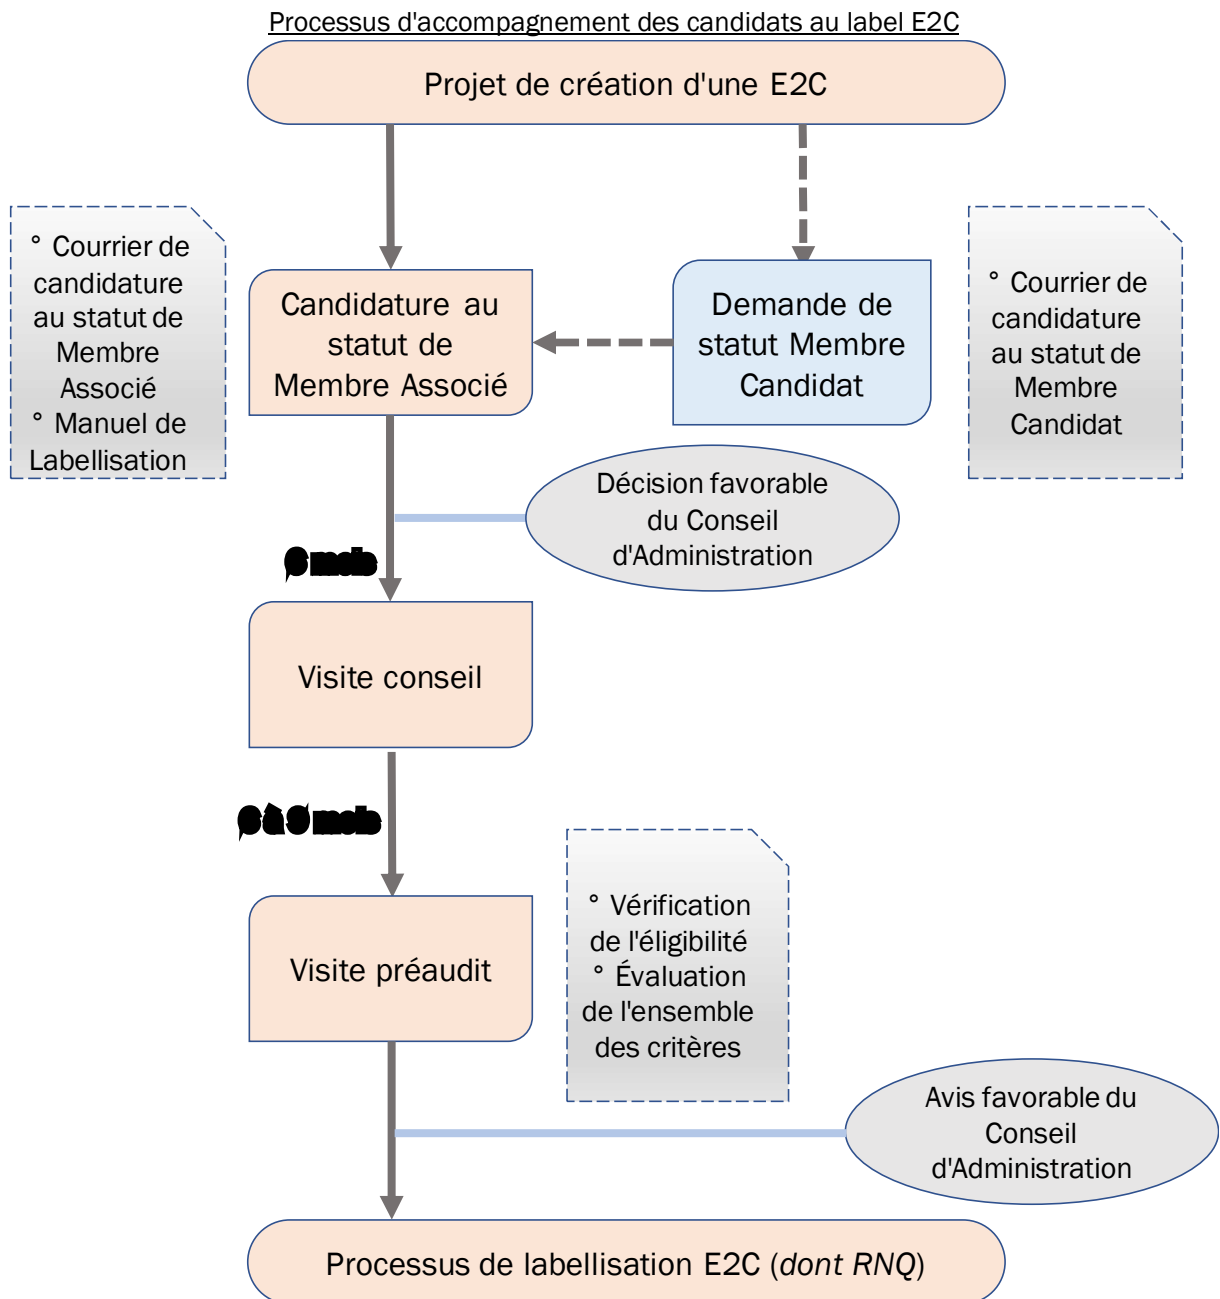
Processus d'accompagnement des candidats au label E2C

Projet de création d'une E2C

° Courrier de candidature au statut de Membre Associé
° Manuel de Labellisation

Candidature au statut de Membre Associé

Demande de statut Membre Candidat

° Courrier de candidature au statut de Membre Candidat

Décision favorable du Conseil d'Administration

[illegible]

Visite conseil

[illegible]

Visite préaudit

° Vérification de l'éligibilité
° Évaluation de l'ensemble des critères

Avis favorable du Conseil d'Administration

Processus de labellisation E2C (*dont RNQ*)